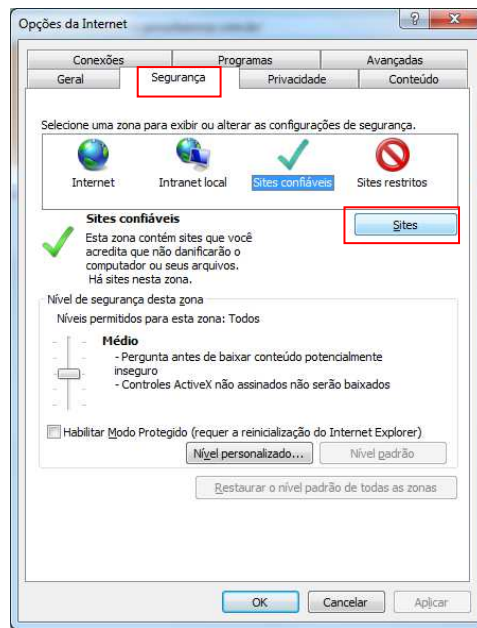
Opções da Internet

Conexões
Programas
Avançadas
Geral
Segurança
Privacidade
Conteúdo

Selecione uma zona para exibir ou alterar as configurações de segurança.

Internet
Intranet local
Sites confiáveis
Sites restritos

Sites confiáveis
Esta zona contém sites que você acredita que não danificarão o computador ou seus arquivos.
Há sites nesta zona.

Sites

Nível de segurança desta zona
Níveis permitidos para esta zona: Todos

Médio
- Pergunta antes de baixar conteúdo potencialmente inseguro
- Controles ActiveX não assinados não serão baixados

Habilitar Modo Protegido (requer a reinicialização do Internet Explorer)

Nível personalizado...
Nível padrão

Restaurar o nível padrão de todas as zonas

OK
Cancelar
Aplicar